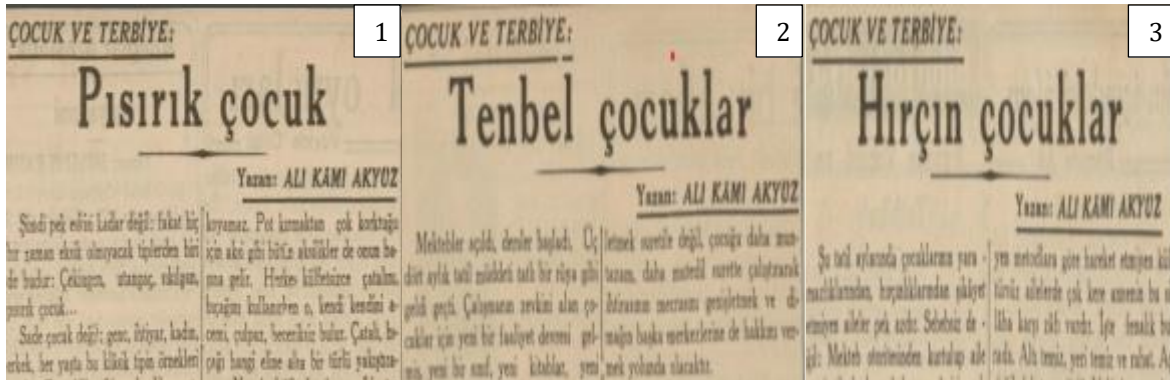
ÇOCUK VE TERBİYE:

1

Pısırık çocuk

Yazan: ALİ KÂMİ AKYÜZ

Şimdi pek eskisi kadar değil; fakat hiç bir zaman eksik olmıyacak tiplerden biri de budur: Çekingen, utangaç, sıkılgan, pısırık çocuk...

Sade çocuk değil; genç, ihtiyar, kadın, erkek, her yaşta bu kılıkta tipin örnekleri

koyamaz. Pot kırmaktan çok korktuğu için ak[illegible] gibi bütün akıllıları de onun bu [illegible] gelir. Herkes kül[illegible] çatalını, bıçağını kullanırken o, kendi kendini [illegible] ceni, çolpan, beceriksiz bulur. Çatalı bıçağı hangi eline alsa bir türlü yakıştıra-

ÇOCUK VE TERBİYE:

2

Tenbel çocuklar

Yazan: ALİ KÂMİ AKYÜZ

Mektebler açıldı, dersler başladı. Üç dört aylık tatil müddeti tatlı bir rüya gibi geldi geçti. Çalışmanın zevkini alan çocuklar için yeni bir faaliyet devresi geliyor, yeni bir sınıf, yeni kitablar, yeni

letmek suretile değil, çocuğu daha muntazam, daha muttarid surette çalıştırarak ihtisasının mecrasını genişletmek ve dimağını başka merkezlerine de hakkını vermek yolunda olacaktır.

ÇOCUK VE TERBİYE:

3

Hırçın çocuklar

Yazan: ALİ KÂMİ AKYÜZ

Şu tatil aylarında çocuklarının yaramazlıklarından, hırçınlıklarından şikâyet etmiyen aileler pek azdır. Sebebini de: Mekteb sıntısından kurtulup aile

yeni metodlara göre hareket etmiyen ai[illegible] türlü ailelerde çok kere annenin bu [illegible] lâlla karşı zıt vardır. İşte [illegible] rada. Aile temiz, yeri temiz ve rahat. A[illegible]